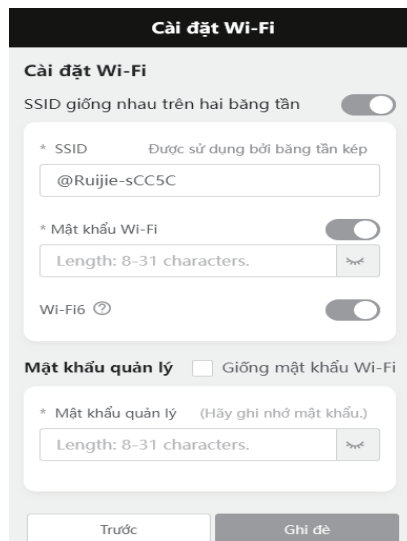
Cài đặt Wi-Fi

Cài đặt Wi-Fi

SSID giống nhau trên hai băng tần

* SSID Được sử dụng bởi băng tần kép

@Ruijie-sCC5C

* Mật khẩu Wi-Fi

Length: 8-31 characters.

Wi-Fi6 ⑦

Mật khẩu quản lý Giống mật khẩu Wi-Fi

* Mật khẩu quản lý (Hãy ghi nhớ mật khẩu.)

Length: 8-31 characters.

Trước

Ghi đè